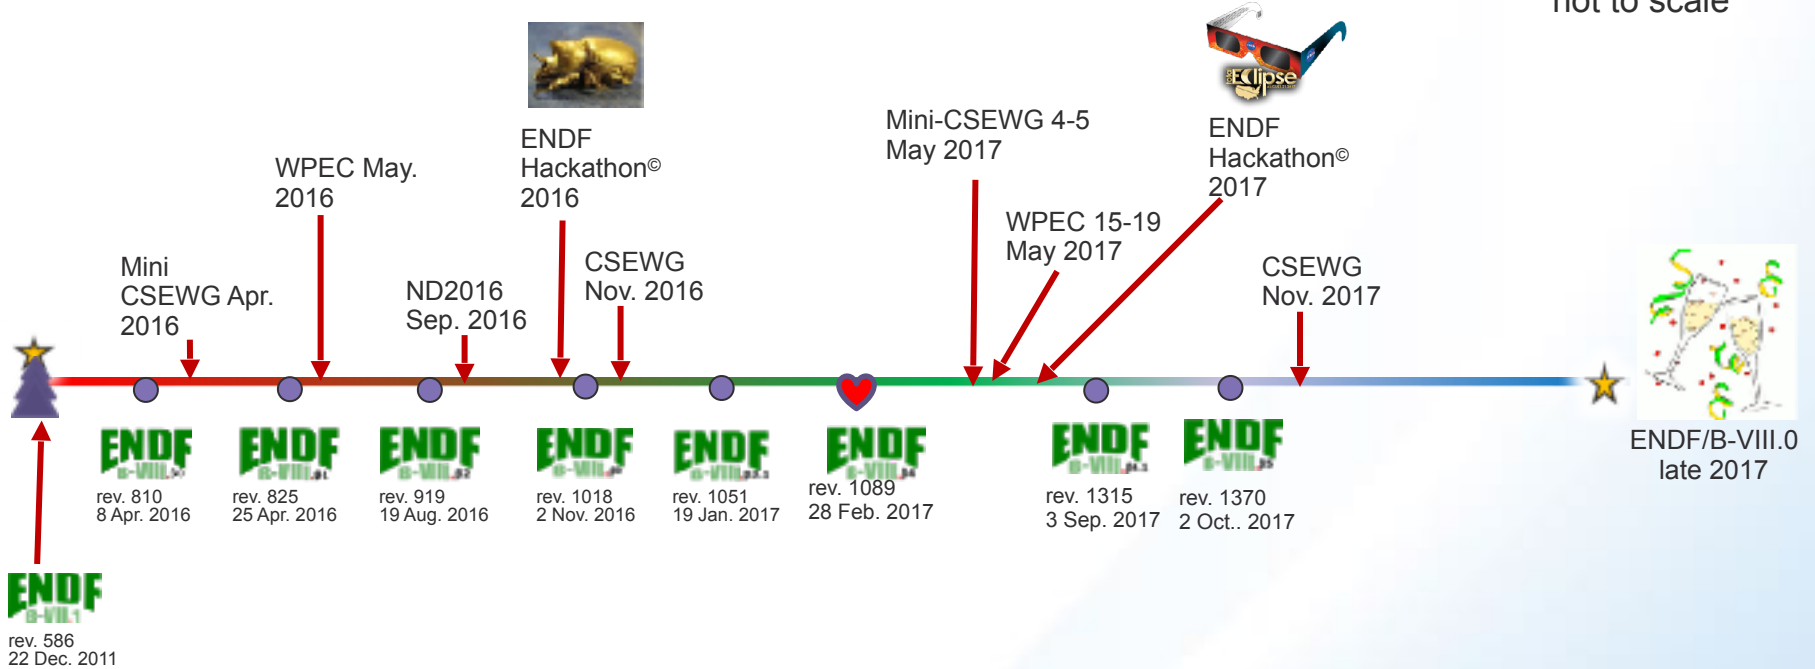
not to scale

Mini CSEWG Apr. 2016

WPEC May. 2016

ND2016 Sep. 2016

ENDF Hackathon© 2016

CSEWG Nov. 2016

Mini-CSEWG 4-5 May 2017

WPEC 15-19 May 2017

ENDF Hackathon© 2017

CSEWG Nov. 2017

Eclipse

ENDF B-VIII.β0
rev. 810
8 Apr. 2016

ENDF B-VIII.β1
rev. 825
25 Apr. 2016

ENDF B-VIII.β2
rev. 919
19 Aug. 2016

ENDF B-VIII.β3
rev. 1018
2 Nov. 2016

ENDF B-VIII.β3.1
rev. 1051
19 Jan. 2017

ENDF B-VIII.β4
rev. 1089
28 Feb. 2017

ENDF B-VIII.β4.1
rev. 1315
3 Sep. 2017

ENDF B-VIII.β5
rev. 1370
2 Oct.. 2017

ENDF/B-VIII.0
late 2017

ENDF B-VII.1
rev. 586
22 Dec. 2011